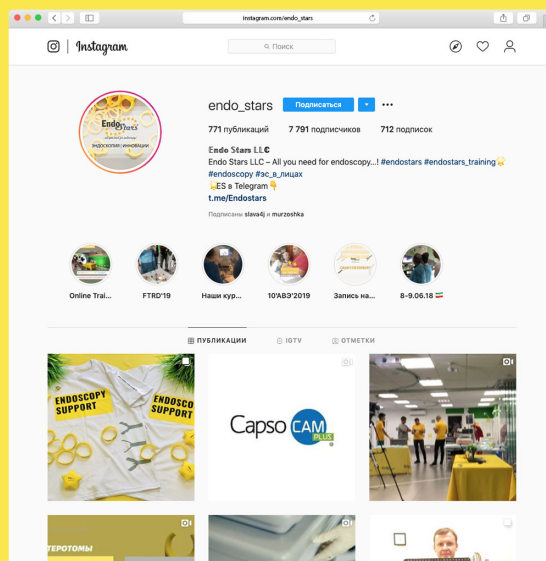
instagram.com/endo_stars

Instagram

Поиск

Endo Stars
ЭНДОСКОПИЯ | ИННОВАЦИИ

endo_stars

Подписаться

771 публикаций 7 791 подписчиков 712 подписок

𝐄𝐧𝐝𝐨 𝐒𝐭𝐚𝐫𝐬 𝐋𝐋𝐂
Endo Stars LLC – All you need for endoscopy...! #endostars #endostars_training🌟
#endoscopy #эс_в_лицах
🌟ES в Telegram👇
t.me/Endostars

Подписаны slava4j и murzoshka

Online Trai...
FTRD'19
Наши кур...
10'АВГ'2019
Запись на...
8-9.06.18 🇮🇷

ПУБЛИКАЦИИ
IGTV
ОТМЕТКИ

ENDOSCOPY SUPPORT
ENDOSCO SUPPORT

Capso CAM PLUS

ТЕРОТОМЫ